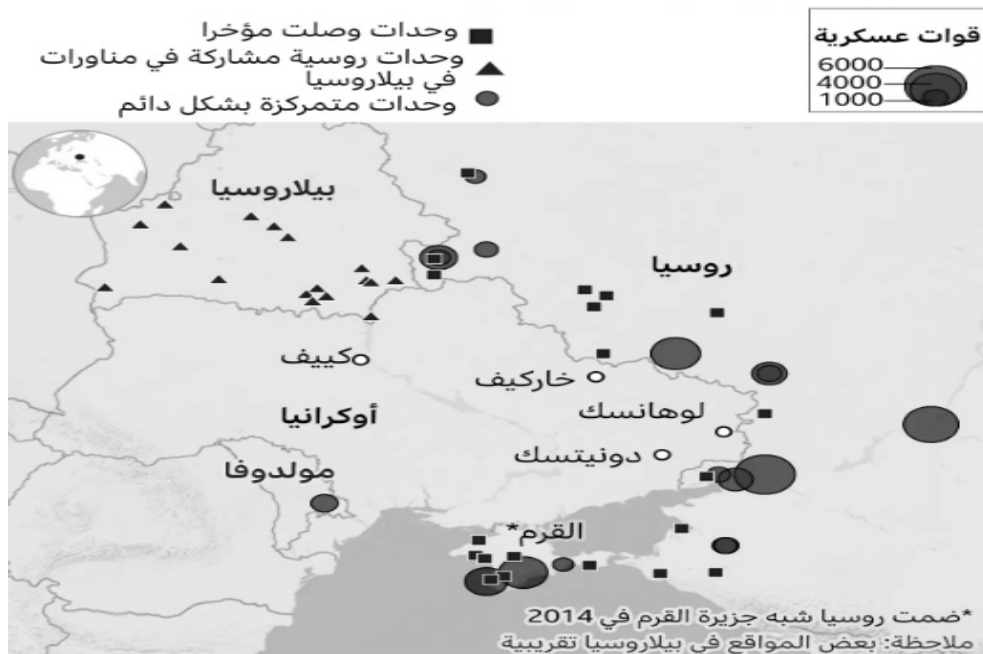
وحدات وصلت مؤخرا
وحدات روسية مشاركة في مناورات في بيلاروسيا
وحدات متمركزة بشكل دائم

قوات عسكرية
6000
4000
1000

بيلاروسيا
روسيا
كييف
خاركيف
أوكرانيا
لوهانسك
دونيتسك
مولدوفا
القرم*

*ضمت روسيا شبه جزيرة القرم في 2014
ملاحظة: بعض المواقع في بيلاروسيا تقريبية